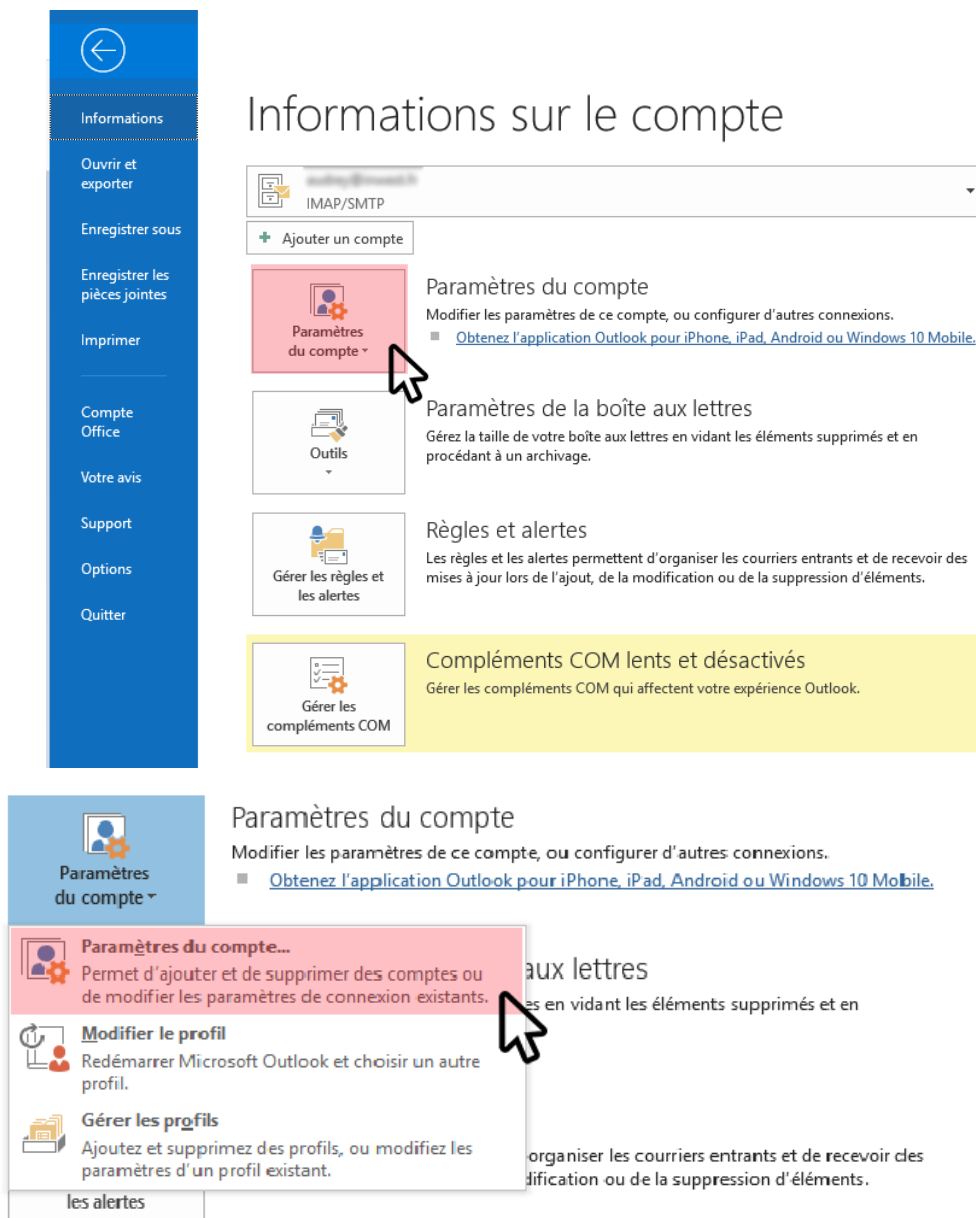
Informations

Ouvrir et exporter

Enregistrer sous

Enregistrer les pièces jointes

Imprimer

Compte Office

Votre avis

Support

Options

Quitter

Informations sur le compte

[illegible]
IMAP/SMTP

+ Ajouter un compte

Paramètres du compte

Paramètres du compte
Modifier les paramètres de ce compte, ou configurer d'autres connexions.
Obtenez l'application Outlook pour iPhone, iPad, Android ou Windows 10 Mobile.

Outils

Paramètres de la boîte aux lettres
Gérez la taille de votre boîte aux lettres en vidant les éléments supprimés et en procédant à un archivage.

Gérer les règles et les alertes

Règles et alertes
Les règles et les alertes permettent d'organiser les courriers entrants et de recevoir des mises à jour lors de l'ajout, de la modification ou de la suppression d'éléments.

Gérer les compléments COM

Compléments COM lents et désactivés
Gérer les compléments COM qui affectent votre expérience Outlook.

Paramètres du compte

Paramètres du compte
Modifier les paramètres de ce compte, ou configurer d'autres connexions.
Obtenez l'application Outlook pour iPhone, iPad, Android ou Windows 10 Mobile.

Paramètres du compte...
Permet d'ajouter et de supprimer des comptes ou de modifier les paramètres de connexion existants.

aux lettres
es en vidant les éléments supprimés et en

Modifier le profil
Redémarrer Microsoft Outlook et choisir un autre profil.

Gérer les profils
Ajoutez et supprimez des profils, ou modifiez les paramètres d'un profil existant.

organiser les courriers entrants et de recevoir des
dification ou de la suppression d'éléments.

les alertes